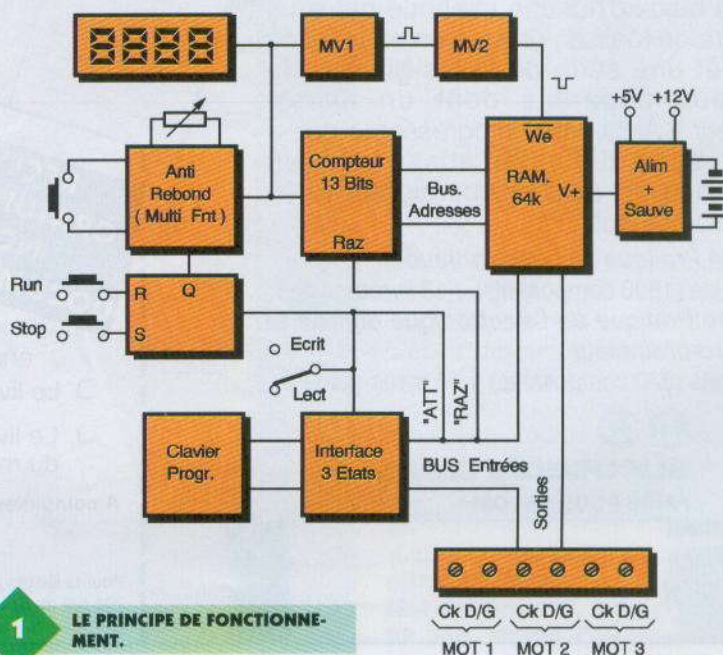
MV1

MV2

$\overline{We}$

+5V +12V

Anti Rebond ( Multi Fnt )

Compteur 13 Bits

Raz

Bus. Adresses

RAM. 64k

V+

Alim + Sauve

Run

R

Q

Stop

S

Ecrit

Lect

"ATT"

"RAZ"

Clavier Progr.

Interface 3 Etats

BUS Entrées

Sorties

Ck D/G Ck D/G Ck D/G

MOT 1 MOT 2 MOT 3

1 LE PRINCIPE DE FONCTIONNEMENT.